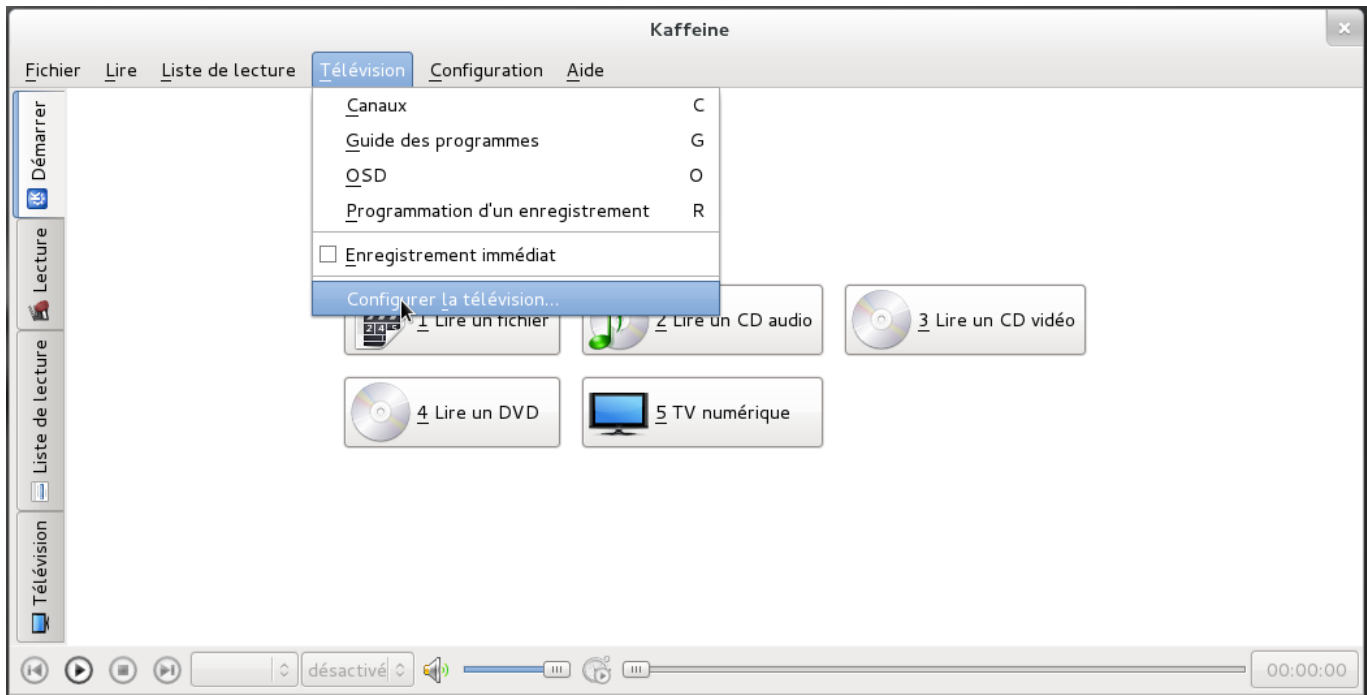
Kaffeine

Fichier Lire Liste de lecture Télévision Configuration Aide

Démarrer
Lecture
Liste de lecture
Télévision

Canaux C
Guide des programmes G
OSD O
Programmation d'un enregistrement R
Enregistrement immédiat
Configurer la télévision...

1 Lire un fichier
2 Lire un CD audio
3 Lire un CD vidéo
4 Lire un DVD
5 TV numérique

désactivé
00:00:00